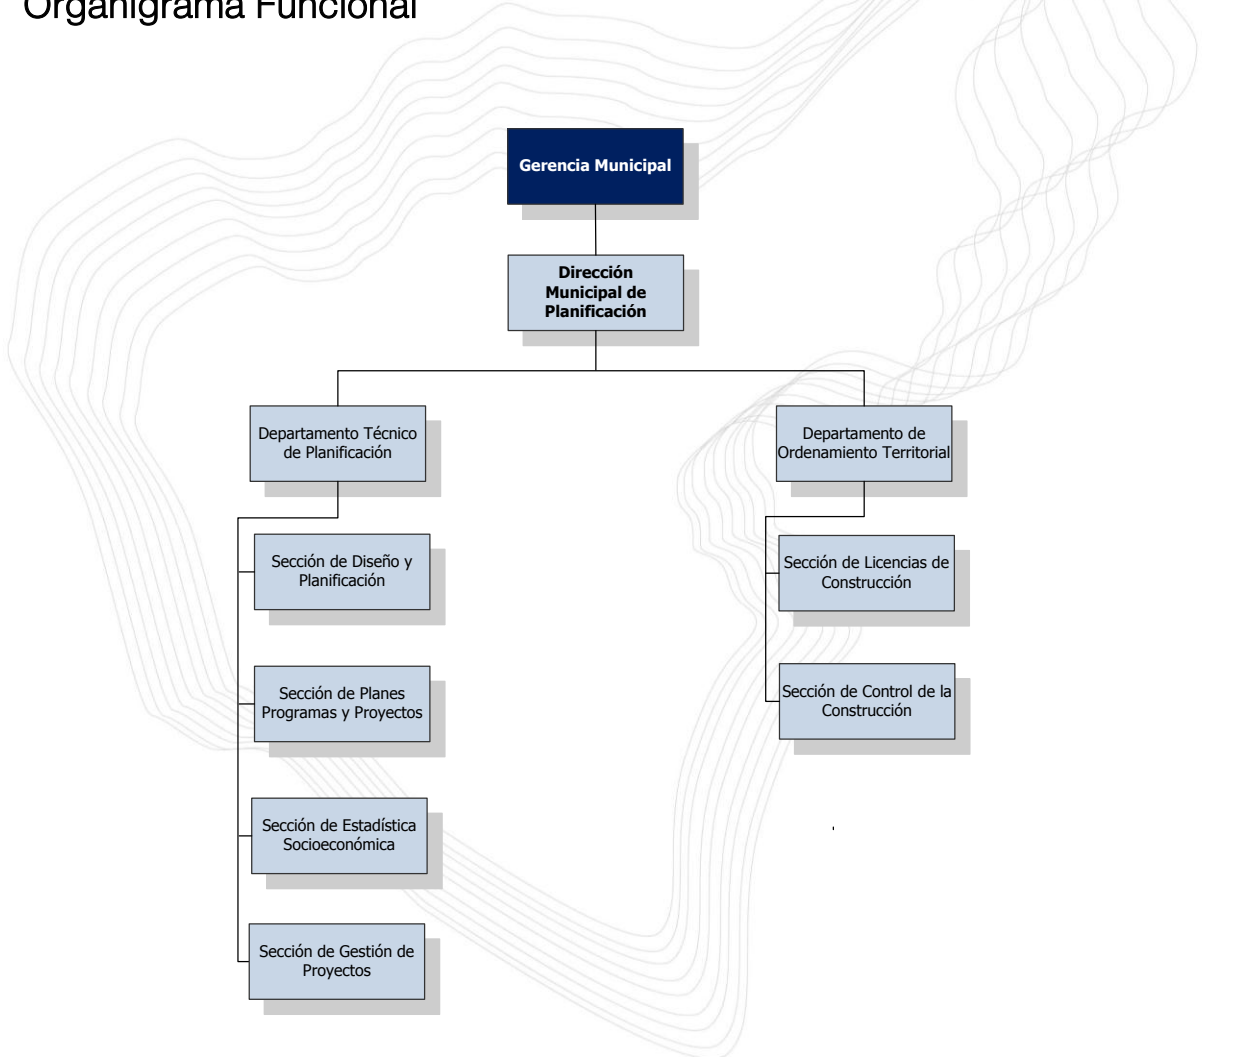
Organigrama Funcional

Gerencia Municipal

Dirección Municipal de Planificación

Departamento Técnico de Planificación

Departamento de Ordenamiento Territorial

Sección de Diseño y Planificación

Sección de Planes Programas y Proyectos

Sección de Estadística Socioeconómica

Sección de Gestión de Proyectos

Sección de Licencias de Construcción

Sección de Control de la Construcción